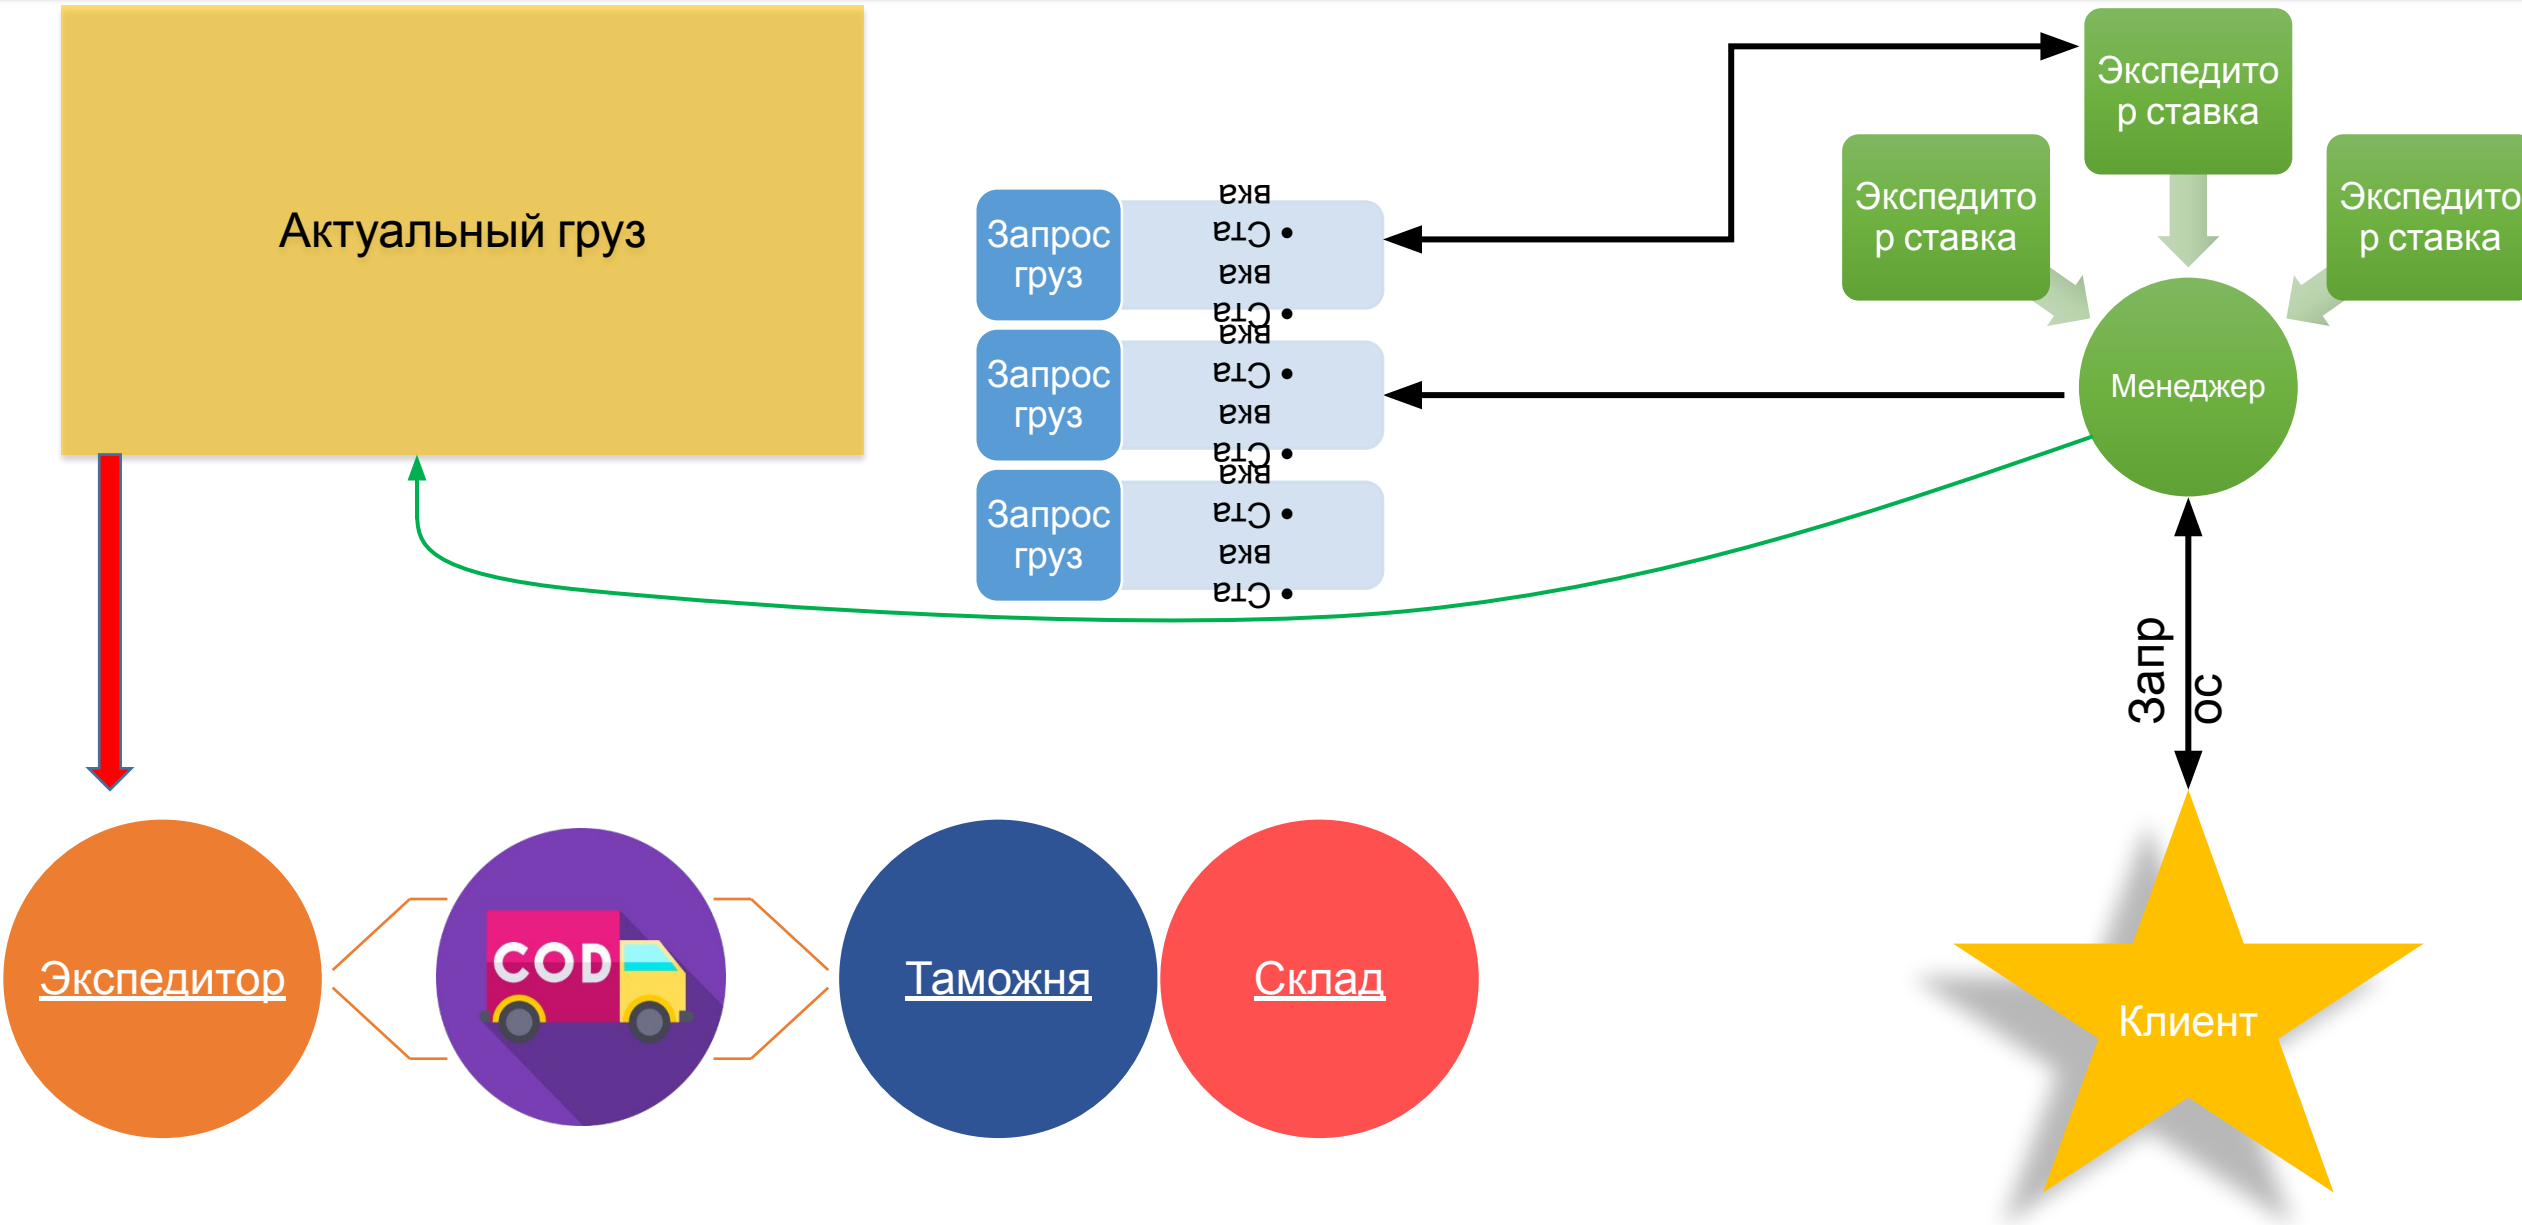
Актуальный груз

Запрос груз
• Ста вка
• Ста вка

Запрос груз
• Ста вка
• Ста вка

Запрос груз
• Ста вка
• Ста вка

Экспедитор ставка

Экспедитор ставка

Экспедитор ставка

Менеджер

Запрос

Клиент

Экспедитор

COD

Таможня

Склад